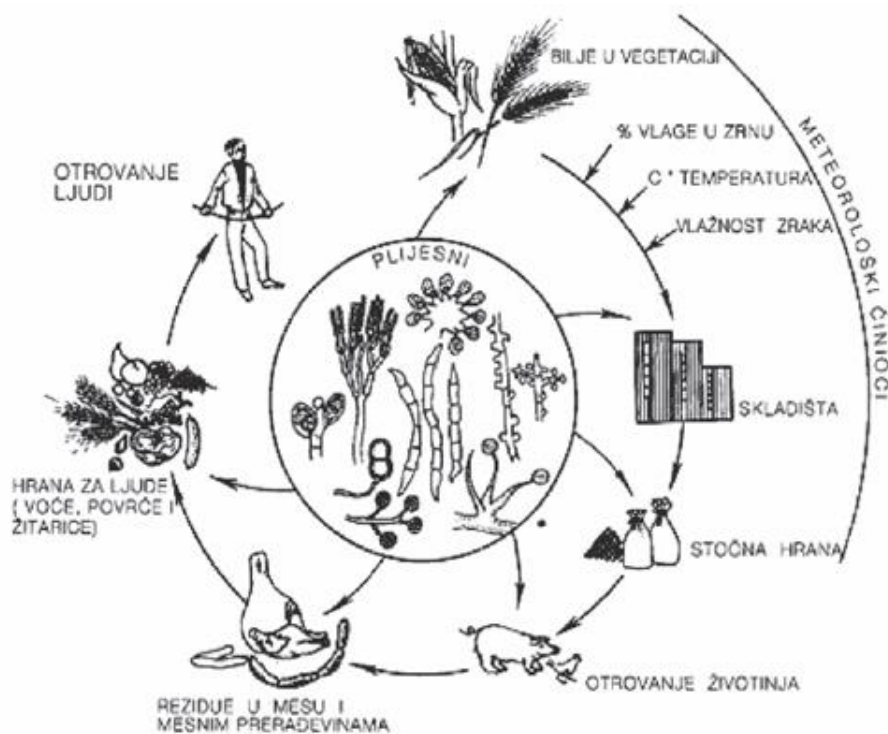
BILJE U VEGETACIJI

% VLAGE U ZRNU

C ° TEMPERATURA

VLAŽNOST ZRAKA

METEOROLOŠKI ČINIOCI

OTROVANJE LJUDI

PLIJESNI

SKLADIŠTA

HRANA ZA LJUDE ( VOĆE, POVRĆE I ŽITARICE)

STOČNA HRANA

OTROVANJE ŽIVOTINJA

REZIDUE U MESU I MESNIM PRERAĐEVINAMA